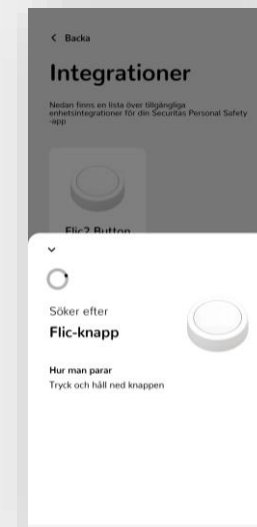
< Backa

Integrationer

Nedan finns en lista över tillgängliga enhetsintegrationer för din Securitas Personal Safety -app

Flic2 Button

Söker efter

Flic-knapp

Hur man parar

Tryck och håll ned knappen